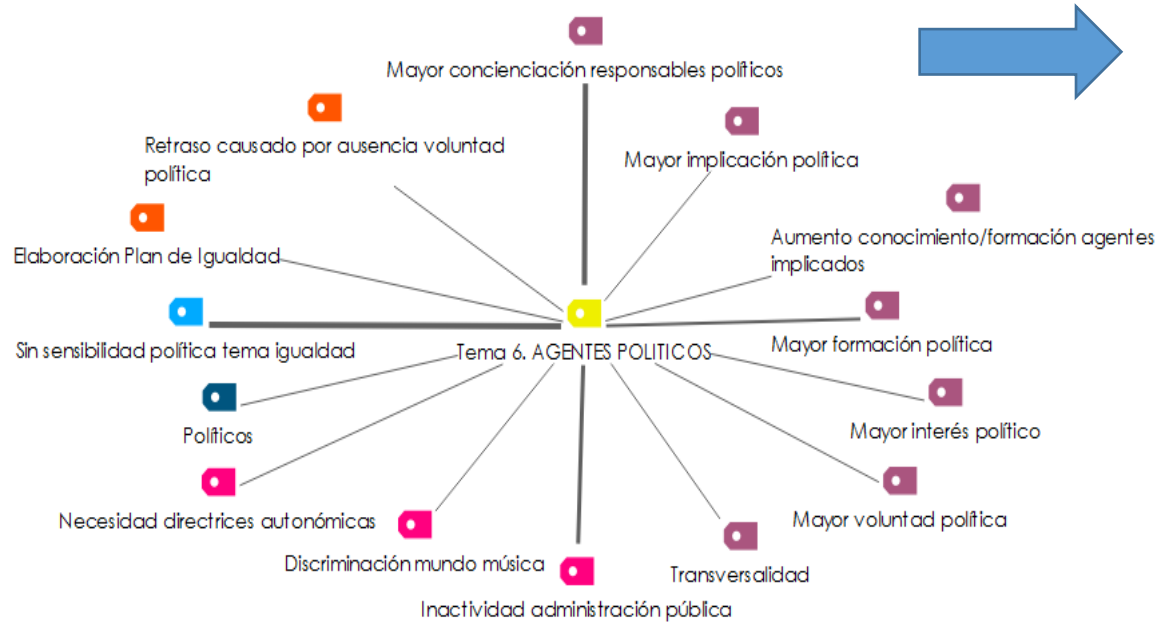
Mayor concienciación responsables políticos

Retraso causado por ausencia voluntad política

Mayor implicación política

Elaboración Plan de Igualdad

Aumento conocimiento/formación agentes implicados

Sin sensibilidad política tema igualdad

Tema 6. AGENTES POLITICOS

Mayor formación política

Políticos

Mayor interés político

Necesidad directrices autonómicas

Mayor voluntad política

Discriminación mundo música

Transversalidad

Inactividad administración pública